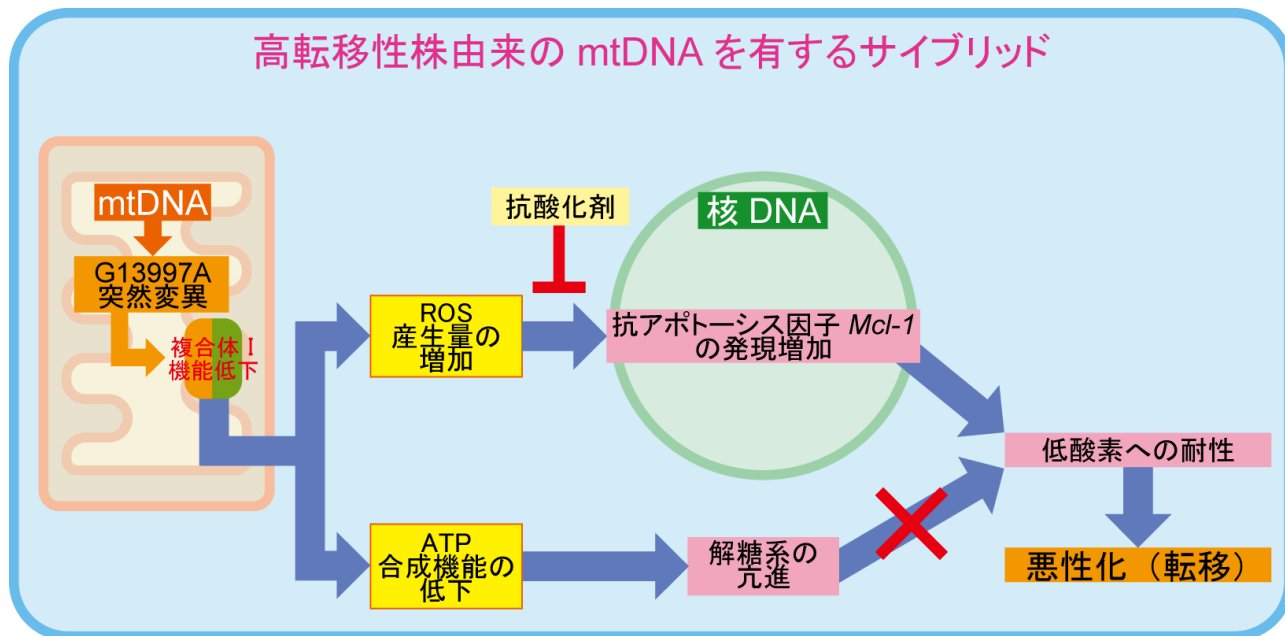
高転移性株由来の mtDNA を有するサイブリッド

mtDNA

G13997A
突然変異

複合体 I
機能低下

抗酸化剤

核 DNA

ROS
産生量の
増加

抗アポトーシス因子 *Mcl-1*
の発現増加

低酸素への耐性

ATP
合成機能の
低下

解糖系の
亢進

悪性化（転移）